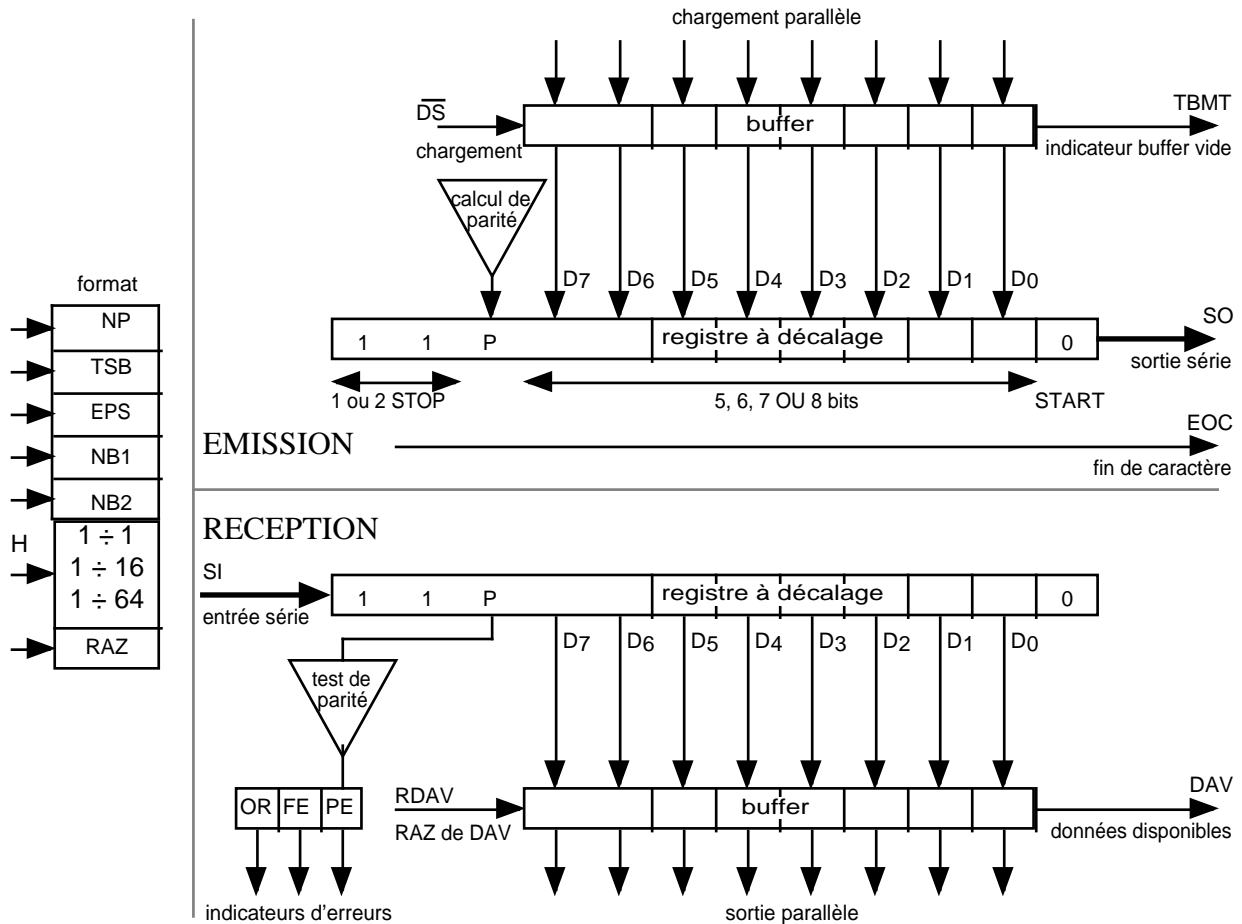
chargement parallèle

$\overline{DS}$

chargement

buffer

TBMT

indicateur buffer vide

calcul de parité

$D_7$ $D_6$ $D_5$ $D_4$ $D_3$ $D_2$ $D_1$ $D_0$

1 1 P registre à décalage 0

SO

sortie série

1 ou 2 STOP

5, 6, 7 OU 8 bits

START

EMISSION

EOC

fin de caractère

format

NP

TSB

EPS

NB1

NB2

H

$1 \div 1$

$1 \div 16$

$1 \div 64$

RAZ

RECEPTION

SI

entrée série

1 1 P registre à décalage 0

$D_7$ $D_6$ $D_5$ $D_4$ $D_3$ $D_2$ $D_1$ $D_0$

test de parité

OR FE PE

RDAV

RAZ de DAV

buffer

DAV

données disponibles

indicateurs d'erreurs

sortie parallèle